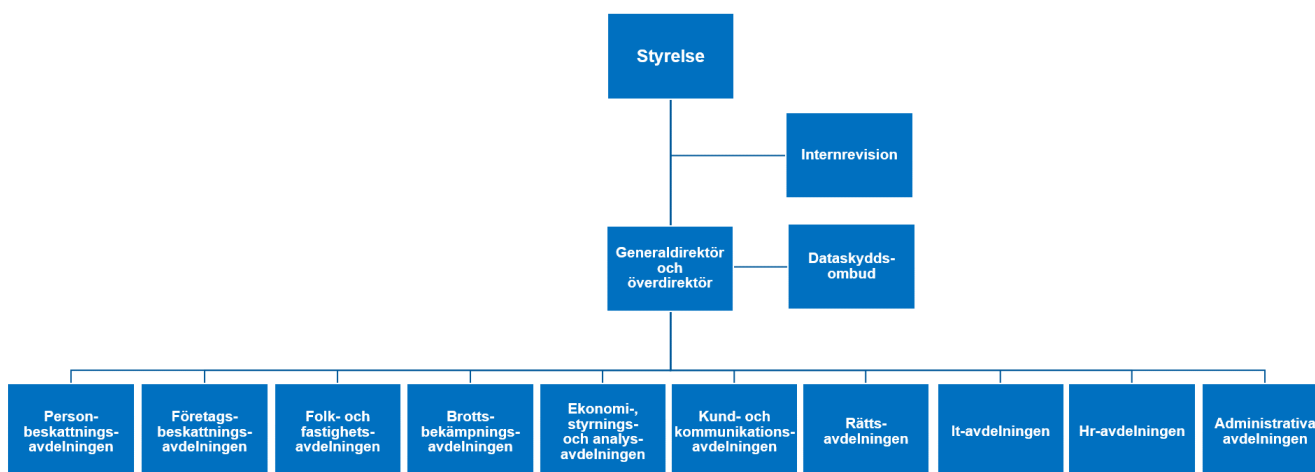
Styrelse

Internrevision

Generaldirektör och överdirektör

Dataskyddsombud

Personbeskattningsavdelningen

Företagsbeskattningsavdelningen

Folk- och fastighetsavdelningen

Brottsbekämpningsavdelningen

Ekonomi-, styrnings- och analysavdelningen

Kund- och kommunikationsavdelningen

Rättsavdelningen

It-avdelningen

Hr-avdelningen

Administrativa avdelningen